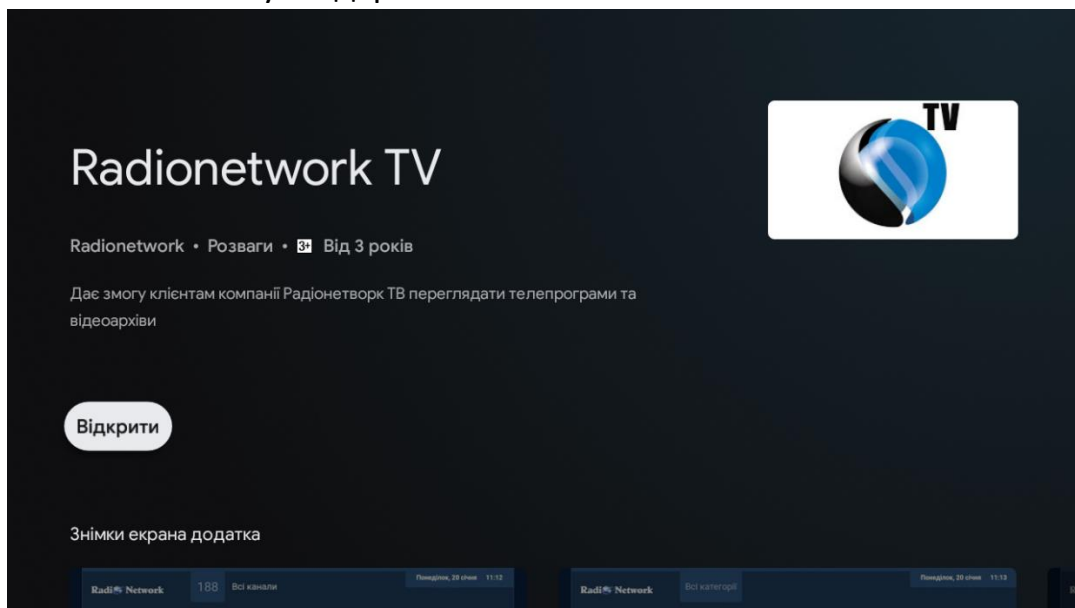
Radionetwork TV

Radionetwork • Розваги • 3+ Від 3 років

Дає змогу клієнтам компанії Радіонетворк ТВ переглядати телепрограми та відеоархіви

Відкрити

TV

Знімки екрана додатка

Radio Network 188 Всі канали Понеділок, 20 січня 11:12

Radio Network Всі категорії Понеділок, 20 січня 11:13